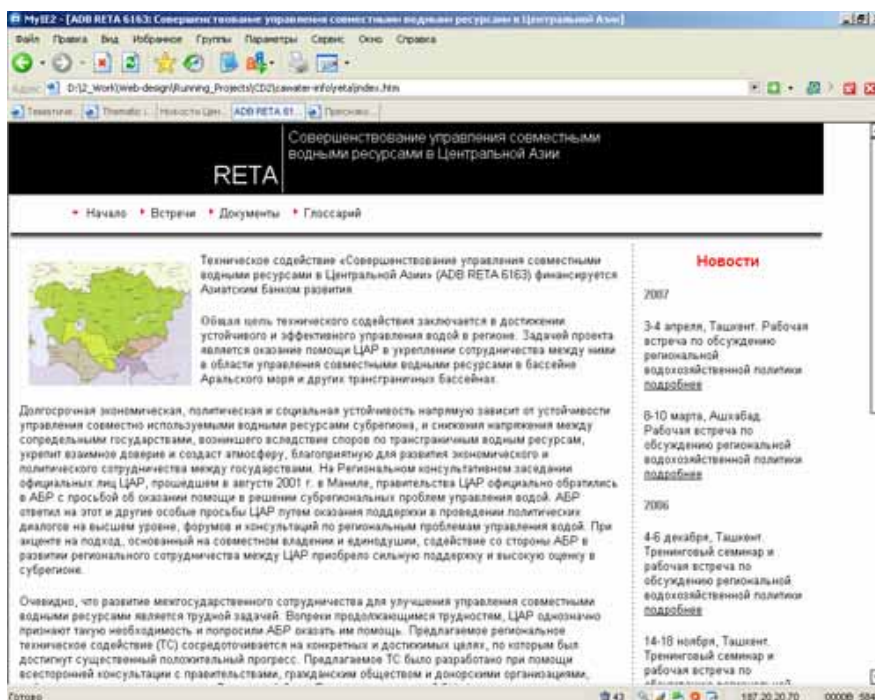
MyIE2 - [ADB RETA 6163: Совершенствование управления совместными водными ресурсами в Центральной Азии]

Файл Правка Вид Избранное Группы Параметры Сервис Окно Справка

Адрес D:\2_Work\(web-design)\Running_Projects\CD2\cawater-info\reta\index.htm

Тематиче... Thematic ... Новости Цен... ADB RETA 61... Присоеди...

RETA

Совершенствование управления совместными водными ресурсами в Центральной Азии

• Начало • Встречи • Документы • Глоссарий

Техническое содействие «Совершенствование управления совместными водными ресурсами в Центральной Азии» (ADB RETA 6163) финансируется Азиатским Банком развития.

Общая цель технического содействия заключается в достижении устойчивого и эффективного управления водой в регионе. Задачей проекта является оказание помощи ЦАР в укреплении сотрудничества между ними в области управления совместными водными ресурсами в бассейне Аральского моря и других трансграничных бассейнах.

Долгосрочная экономическая, политическая и социальная устойчивость напрямую зависит от устойчивости управления совместно используемыми водными ресурсами субрегиона, и снижения напряжения между сопредельными государствами, возникшего вследствие споров по трансграничным водным ресурсам, укрепит взаимное доверие и создаст атмосферу, благоприятную для развития экономического и политического сотрудничества между государствами. На Региональном консультативном заседании официальных лиц ЦАР, прошедшем в августе 2001 г. в Маниле, правительства ЦАР официально обратились в АБР с просьбой об оказании помощи в решении субрегиональных проблем управления водой. АБР ответил на этот и другие особые просьбы ЦАР путем оказания поддержки в проведении политических диалогов на высшем уровне, форумов и консультаций по региональным проблемам управления водой. При акценте на подход, основанный на совместном владении и единодушии, содействие со стороны АБР в развитии регионального сотрудничества между ЦАР приобрело сильную поддержку и высокую оценку в субрегионе.

Очевидно, что развитие межгосударственного сотрудничества для улучшения управления совместными водными ресурсами является трудной задачей. Вопреки продолжающимся трудностям, ЦАР однозначно признают такую необходимость и попросили АБР оказать им помощь. Предлагаемое региональное техническое содействие (ТС) сосредоточивается на конкретных и достижимых целях, по которым был достигнут существенный положительный прогресс. Предлагаемое ТС было разработано при помощи всесторонней консультации с правительствами, гражданским обществом и донорскими организациями,

Новости

2007

3-4 апреля, Ташкент. Рабочая встреча по обсуждению региональной водохозяйственной политики
подробнее

8-10 марта, Ашхабад. Рабочая встреча по обсуждению региональной водохозяйственной политики
подробнее

2006

4-6 декабря, Ташкент. Тренинговый семинар и рабочая встреча по обсуждению региональной водохозяйственной политики
подробнее

14-18 ноября, Ташкент. Тренинговый семинар и рабочая встреча по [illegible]

Готово

187.20.20.70